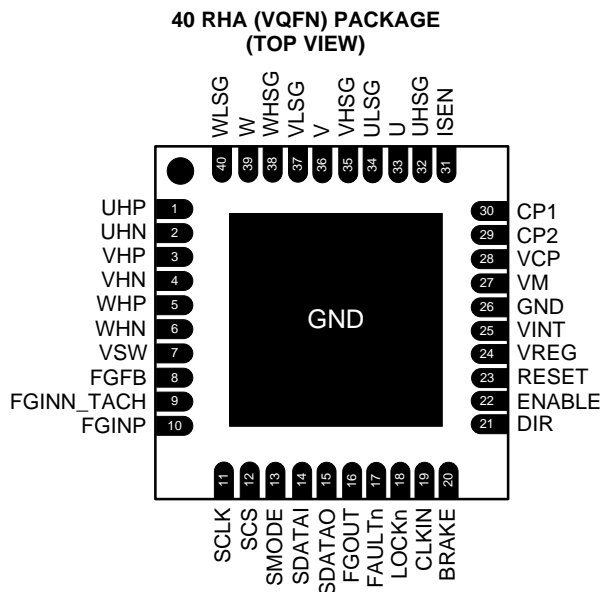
40 RHA (VQFN) PACKAGE
(TOP VIEW)

WLSG 40
W 39
WHSG 38
VLSG 37
V 36
VHSG 35
ULSG 34
U 33
UHSG 32
ISEN 31

UHP 1
UHN 2
VHP 3
VHN 4
WHP 5
WHN 6
VSW 7
FGFB 8
FGINN_TACH 9
FGINP 10

GND

30 CP1
29 CP2
28 VCP
27 VM
26 GND
25 VINT
24 VREG
23 RESET
22 ENABLE
21 DIR

11 SCLK
12 SCS
13 SMODE
14 SDATAI
15 SDATAO
16 FGOUT
17 FAULTn
18 LOCKn
19 CLKIN
20 BRAKE